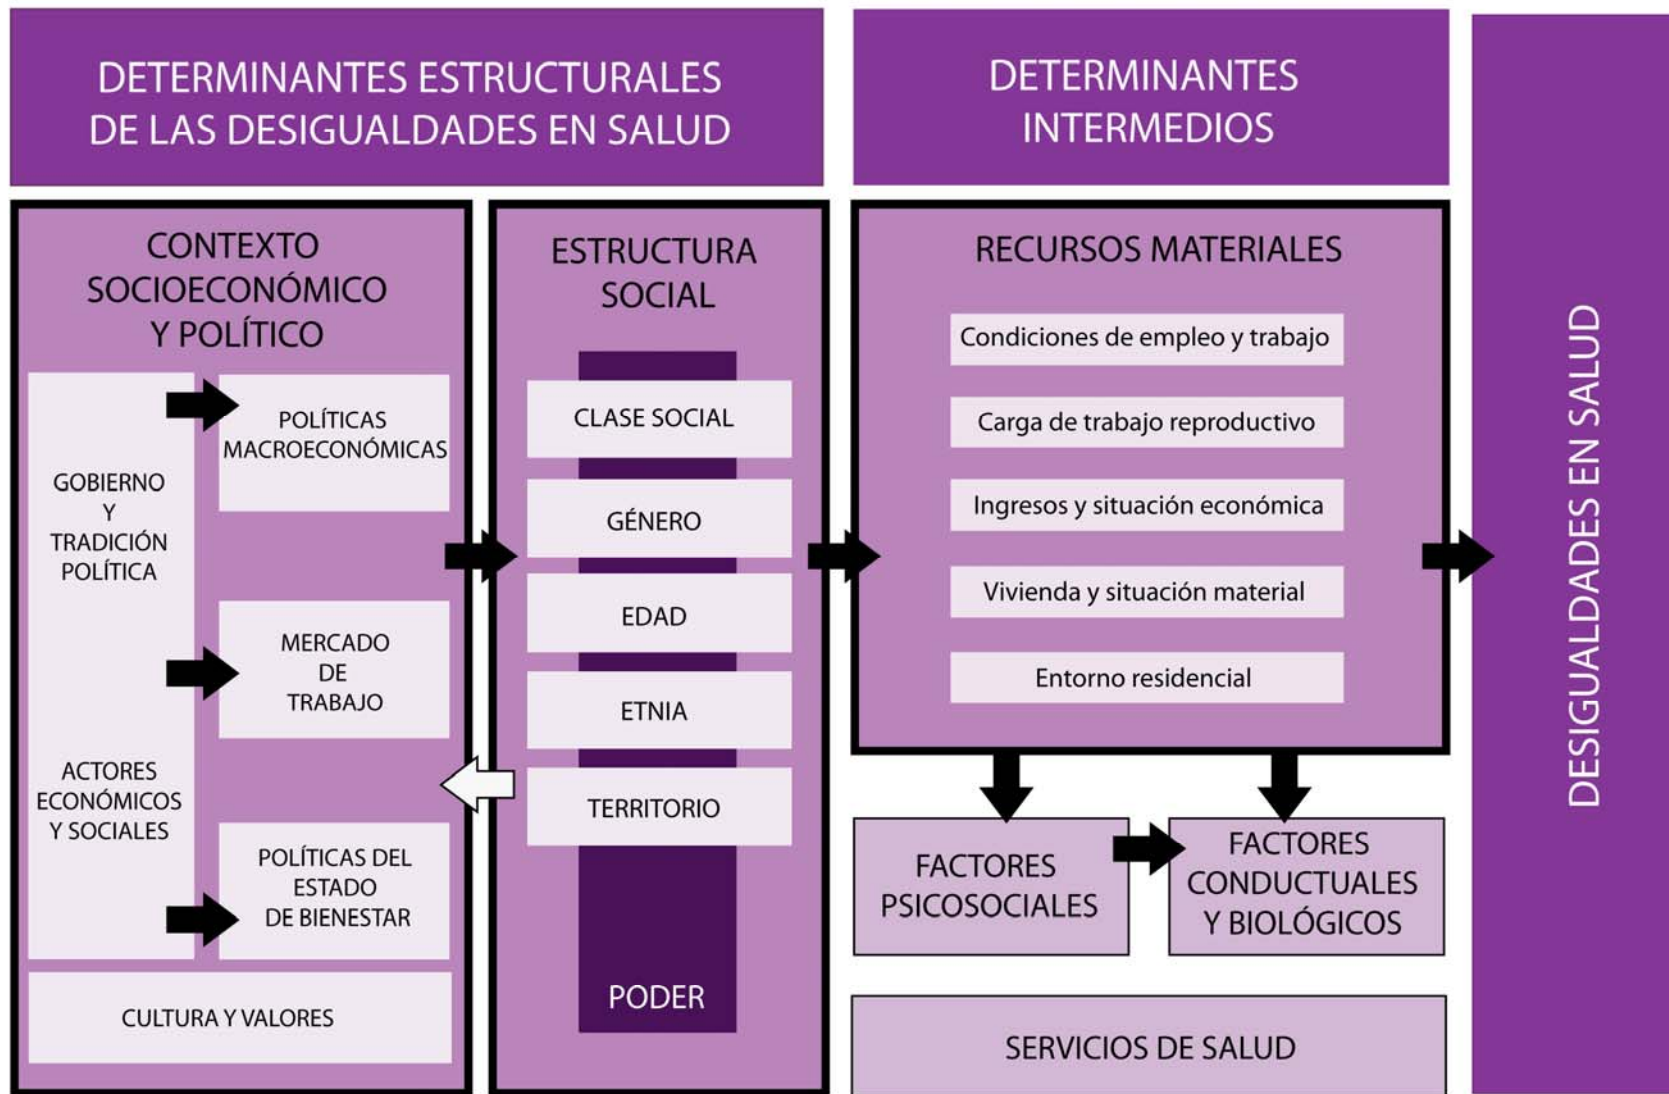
DETERMINANTES ESTRUCTURALES DE LAS DESIGUALDADES EN SALUD

DETERMINANTES INTERMEDIOS

CONTEXTO SOCIOECONÓMICO Y POLÍTICO

GOBIERNO Y TRADICIÓN POLÍTICA

ACTORES ECONÓMICOS Y SOCIALES

POLÍTICAS MACROECONÓMICAS

MERCADO DE TRABAJO

POLÍTICAS DEL ESTADO DE BIENESTAR

CULTURA Y VALORES

ESTRUCTURA SOCIAL

CLASE SOCIAL

GÉNERO

EDAD

ETNIA

TERRITORIO

PODER

RECURSOS MATERIALES

Condiciones de empleo y trabajo

Carga de trabajo reproductivo

Ingresos y situación económica

Vivienda y situación material

Entorno residencial

FACTORES PSICOSOCIALES

FACTORES CONDUCTUALES Y BIOLÓGICOS

SERVICIOS DE SALUD

DESIGUALDADES EN SALUD